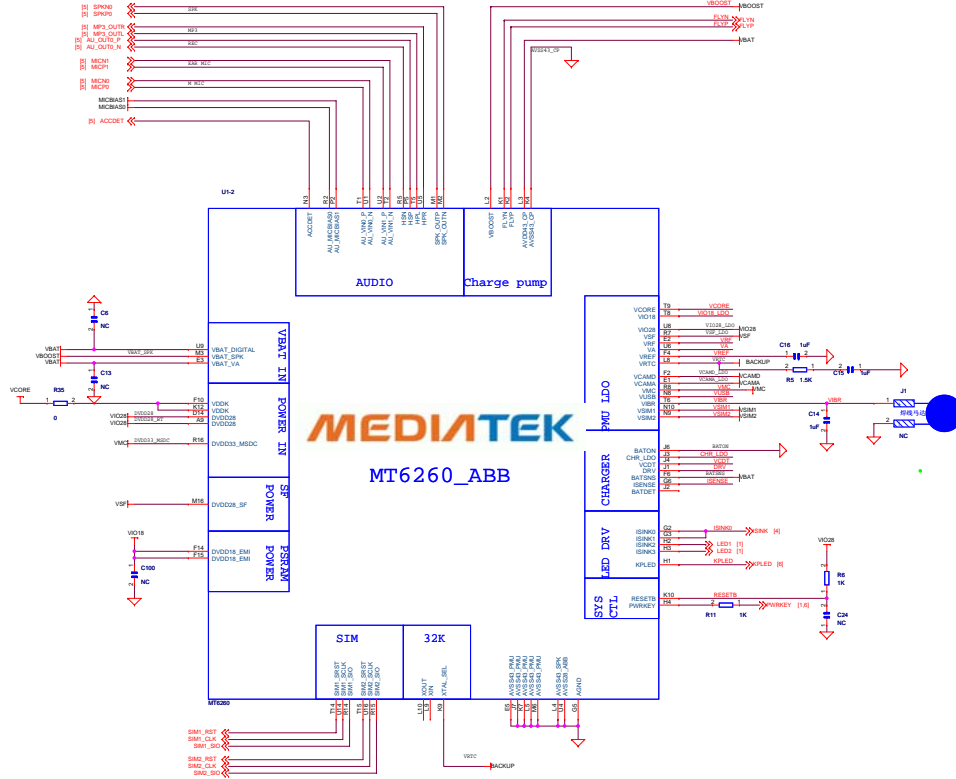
[5] SPKN0
[5] SPKP0
[5] MP3_OUTR
[5] MP3_OUTL
[5] AU_OUT0_P
[5] AU_OUT0_N
[5] MICN1
[5] MICP1
[5] MICN0
[5] MICP0
MICBIAS1
MICBIAS0
[5] ACCDET

SPK
MP3
REC
EAR MIC
M MIC

VBOOST
FLYN
FLYP
VBAT
AVSS43_CP

U1-2

N3 P2 P3 T1 U1 U2 U3 R5 T5 R4 T4 M1 M2 L2 K1 K2 L3 L4

ACCDET
AU_MICBIAS0
AU_MICBIAS1
AU_VIN1_P
AU_VIN1_N
AU_VIN0_P
AU_VIN0_N
HSN
HSP
HPL
HPR
SPK_OUTP
SPK_OUTN
VBOOST
FLYN
FLYP
AVDD43_CP
AVSS43_CP

AUDIO
Charge pump

C6
NC
VBAT
VBOOST
VBAT
VBAT_SPK
C13
NC
U9 M3 E3
VBAT_DIGITAL
VBAT_SPK
VBAT_VA
VBAT IN

VCORE
R35
0
1 2
F10 K12 D14 A9
VDDK
VDDK
DVDD28
DVDD28
VIO28
VIO28
DVDD28
DVDD28_RT
VMC
DVDD33_MSDC
R16
DVDD33_MSDC
POWER IN

VSF
M16
DVDD28_SF
SF POWER

VIO18
F14 F15
DVDD18_EMI
DVDD18_EMI
C100
NC
PSRAM POWER

MEDIATEK
MT6260_ABB

PMU LDO
T9 T8 U8 R7 E2 U6 F4 L8 F2 E1 R8 N8 T6 N10 N9
VCORE
VIO18
VIO28
VSF
VRF
VA
VREF
VRTC
VCAMD
VCAMA
VMC
VUSB
VIBR
VSIM1
VSIM2

VCORE
VIO18_LDO
VIO28_LDO
VIO28
VSF_LDO
VSF
VRF
VA
VREF
VRTC
BACKUP
VCAMD_LDO
VCAMD
VCAMA_LDO
VCAMA
VMC
VMC
VUSB
VBX
VSIM1
VSIM1
VSIM2
VSIM2
VIBR

C16
1uF
R5 1.5K
C15
1uF
C14
1uF
J1
振动马达
NC

CHARGER
J6 J5 J4 J1 F6 G6 J2
BATON
CHR_LDO
VCDT
DRV
BATSNS
ISENSE
BATDET
BATON
CHR_LDO
VCDT
DRV
BATSNS
VBAT
ISENSE

LED DRV
G2 G3 H2 H3 H1
ISINK0
ISINK1
ISINK2
ISINK3
KPLED
ISINK0
SINK [4]
LED1 [1]
LED2 [1]
KPLED
KPLED [6]

SYS CTL
K10 H4
RESETB
PWRKEY
RESETB
R11 1K
PWRKEY [1,6]
VIO28
R6
1K
C24
NC

SIM
T4 U4 T3 T5 U5 R5
SIM1_SRST
SIM1_SCLK
SIM1_SIO
SIM2_SRST
SIM2_SCLK
SIM2_SIO
SIM1_RST
SIM1_CLK
SIM1_SIO
SIM2_RST
SIM2_CLK
SIM2_SIO

32K
L10 L9 K9
XOUT
XIN
XTAL_SEL
VRTC
BACKUP

E8 F7 G7 F8 M6 L4 U4 G5
AVSS43_PMU
AVSS43_PMU
AVSS43_PMU
AVSS43_PMU
AVSS43_PMU
AVSS43_SPK
AVSS28_ABB
AGND

MT6260